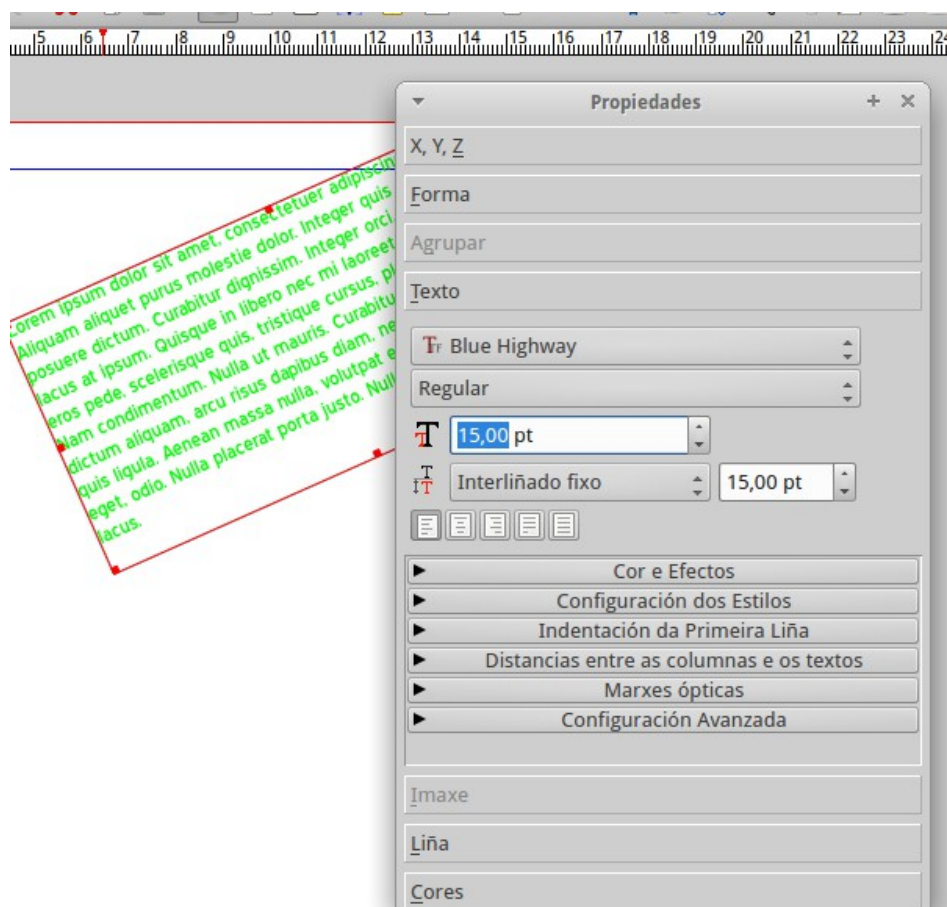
5 6 7 8 9 10 11 12 13 14 15 16 17 18 19 20 21 22 23 24

Lorem ipsum dolor sit amet, consectetuer adipiscin
Aliquam aliquet purus molestie dolor. Integer quis
posuere dictum. Curabitur dignissim. Integer orci.
lacus at ipsum. Quisque in libero nec mi laoreet
eros pede, scelerisque quis, tristique cursus, pl
Nam condimentum. Nulla ut mauris. Curabitu
dictum aliquam, arcu risus dapibus diam, ne
quis ligula. Aenean massa nulla, volutpat e
eget, odio. Nulla placerat porta justo. Nul
lacus.

Propiedades + ×

X, Y, Z

Forma

Agrupar

Texto

Blue Highway

Regular

15,00 pt

Interliñado fixo

15,00 pt

Cor e Efectos

Configuración dos Estilos

Indentación da Primeira Liña

Distancias entre as columnas e os textos

Marxes ópticas

Configuración Avanzada

Imaxe

Liña

Cores